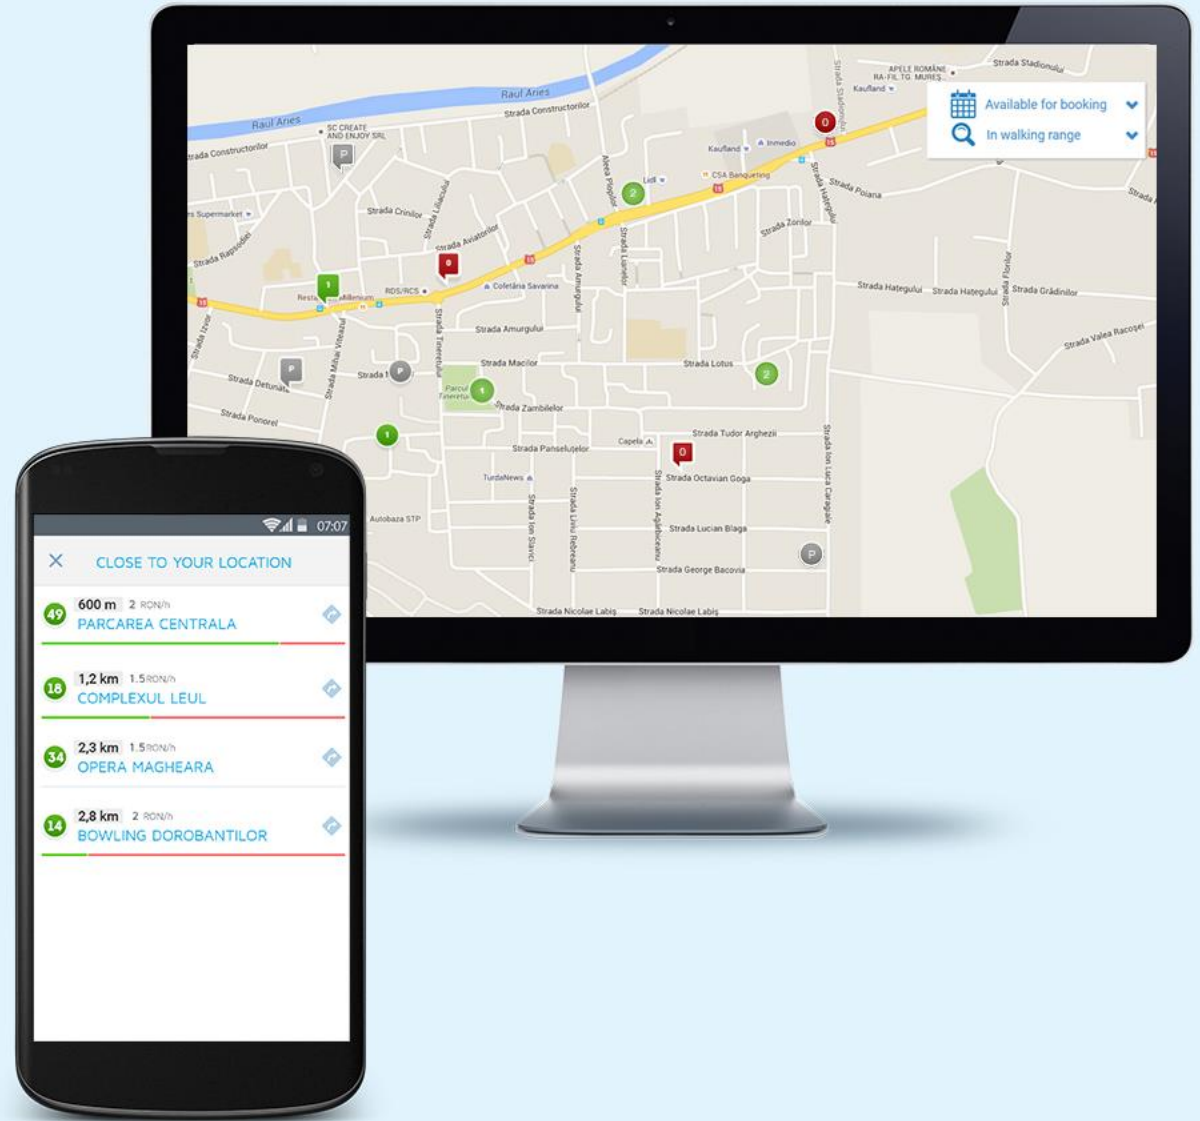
Raul Aries
Raul Aries
Strada Constructorilor
Strada Constructorilor
SC CREATE AND ENJOY SRL
Strada Stadionului
APELE ROMÂNE RA-FIL TG. MURES
Kaufland
Available for booking
In walking range
0
Kaufland
Inmedio
Strada Stadionului
15
Lidl
CSA Banqueting
Strada Poiana
Strada Hategului
2
Supermarket
Strada Crinilor
Strada Liliacului
Aleea Plopilor
Strada Aviatorilor
Strada Zorilor
Strada Rapsodiei
0
Strada Amurgului
Strada Luminii
1
RDS/RCS
Coletăria Savarina
Strada Hategului
Strada Hategului
Strada Florilor
Strada Grădinilor
15
Resta Millenium
Strada Izvor
Strada Amurgului
Strada Valea Racoşei
Strada Mihai Viteazu
Strada Macilor
Strada Lotus
P
P
Strada Detunata
Strada
Strada Tineretului
2
Parcul Tineretului
1
Strada Ponorel
Strada Zambilelor
Strada Tudor Arghezi
1
Capela
Strada Panselutelor
0
TurdaNews
Strada Octavian Goga
Strada Ion Luca Caragiale
Autobaza STP
Strada Ion Slavici
Strada Liviu Rebreanu
Strada Ion Agârbiceanu
Strada Lucian Blaga
P
Strada George Bacovia
Strada Nicolae Labiş
Strada Nicolae Labiş
07:07
CLOSE TO YOUR LOCATION
49 600 m 2 RON/h
PARCAREA CENTRALA
18 1,2 km 1.5 RON/h
COMPLEXUL LEUL
34 2,3 km 1.5 RON/h
OPERA MAGHEARA
14 2,8 km 2 RON/h
BOWLING DOROBANTILOR